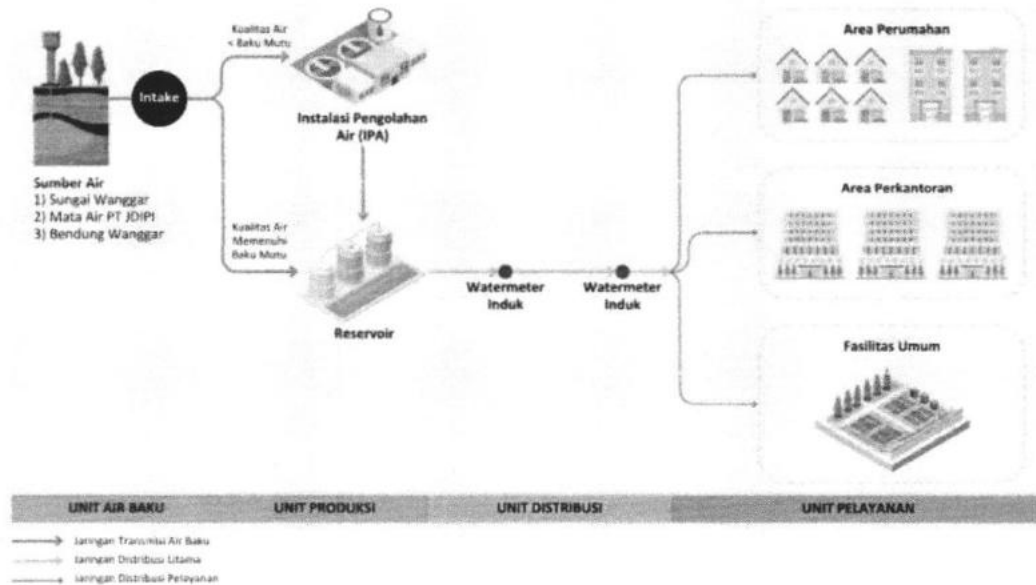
Intake

Sumber Air
1) Sungai Wanggar
2) Mata Air PT JDIPI
3) Bendung Wanggar

Kualitas Air < Baku Mutu

Instalasi Pengolahan Air (IPA)

Kualitas Air Memenuhi Baku Mutu

Reservoir

Watermeter Induk

Watermeter Induk

Area Perumahan

Area Perkantoran

Fasilitas Umum

UNIT AIR BAKU

UNIT PRODUKSI

UNIT DISTRIBUSI

UNIT PELAYANAN

Jaringan Transmisi Air Baku
Jaringan Distribusi Utama
Jaringan Distribusi Pelayanan